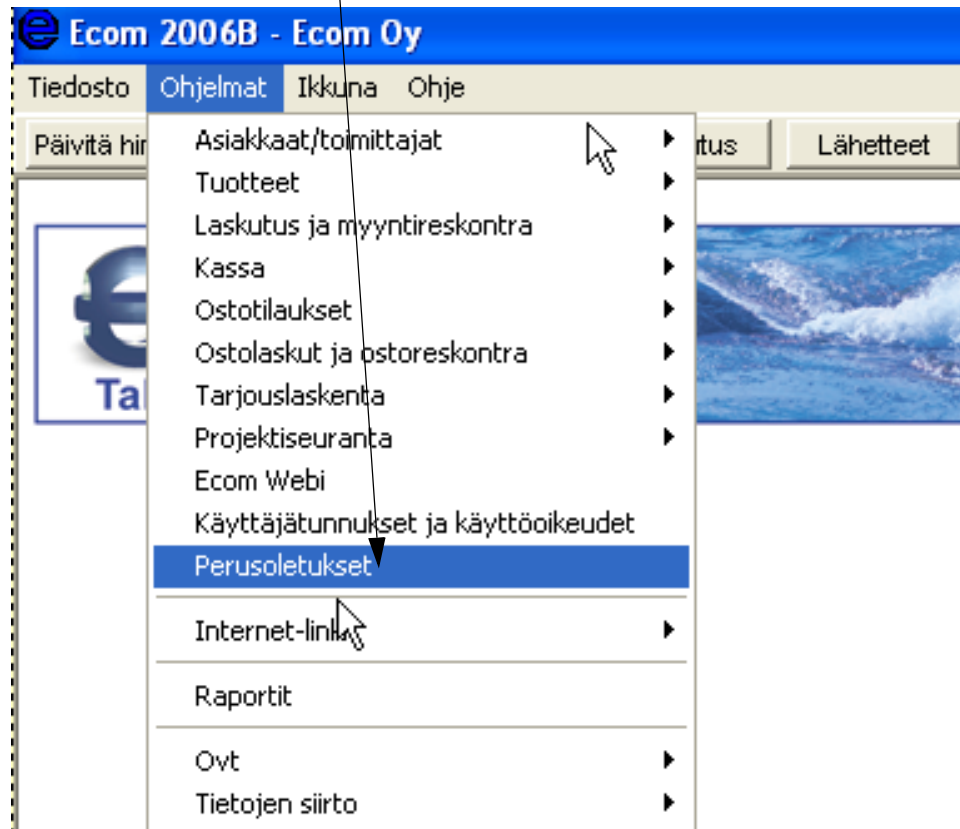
Ecom 2006B - Ecom Oy

Tiedosto Ohjelmat Ikkuna Ohje

Päivitä hi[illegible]

Asiakkaat/toimittajat
Tuotteet
Laskutus ja myyntireskontra
Kassa
Ostotilaukset
Ostolaskut ja ostoreskontra
Tarjouslaskenta
Projektiseuranta
Ecom Webi
Käyttäjätunnukset ja käyttöoikeudet
Perusoletukset
Internet-lin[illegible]
Raportit
Ovt
Tietojen siirto

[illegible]tus Lähetteet

Ta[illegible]